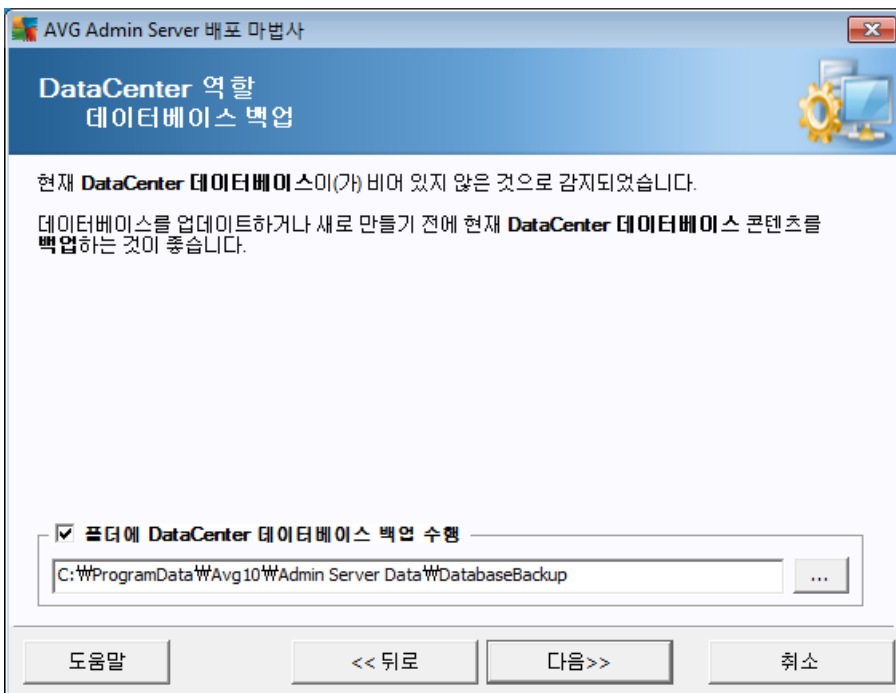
AVG Admin Server 배포 마법사

DataCenter 역할
데이터베이스 백업

현재 **DataCenter 데이터베이스**이(가) 비어 있지 않은 것으로 감지되었습니다.

데이터베이스를 업데이트하거나 새로 만들기 전에 현재 **DataCenter 데이터베이스** 콘텐츠를 **백업**하는 것이 좋습니다.

☑ 폴더에 DataCenter 데이터베이스 백업 수행

C:₩ProgramData₩Avg10₩Admin Server Data₩DatabaseBackup

...

도움말

<< 뒤로

다음>>

취소